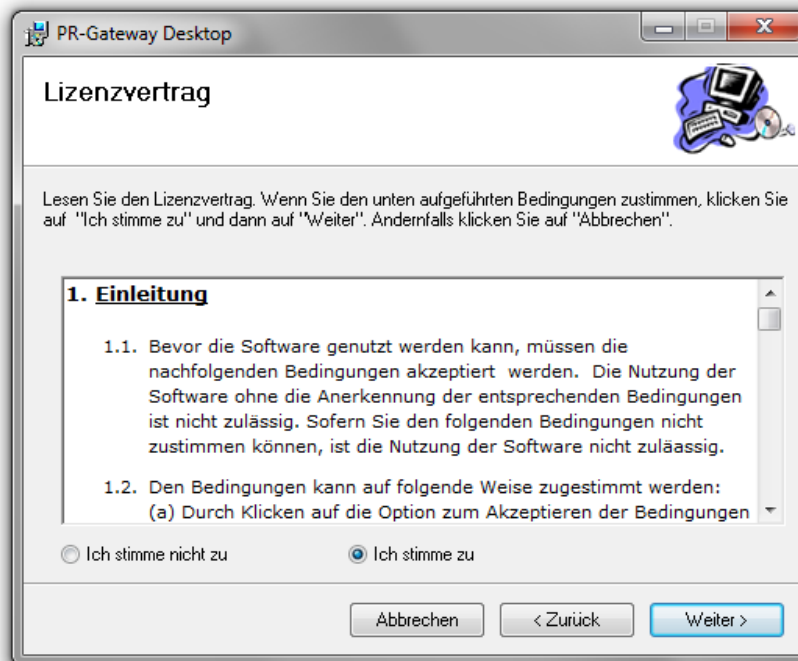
PR-Gateway Desktop

Lizenzvertrag

Lesen Sie den Lizenzvertrag. Wenn Sie den unten aufgeführten Bedingungen zustimmen, klicken Sie auf "Ich stimme zu" und dann auf "Weiter". Andernfalls klicken Sie auf "Abbrechen".

1. Einleitung

1.1. Bevor die Software genutzt werden kann, müssen die nachfolgenden Bedingungen akzeptiert werden. Die Nutzung der Software ohne die Anerkennung der entsprechenden Bedingungen ist nicht zulässig. Sofern Sie den folgenden Bedingungen nicht zustimmen können, ist die Nutzung der Software nicht zuläassig.

1.2. Den Bedingungen kann auf folgende Weise zugestimmt werden: (a) Durch Klicken auf die Option zum Akzeptieren der Bedingungen

Ich stimme nicht zu

Ich stimme zu

Abbrechen

< Zurück

Weiter >